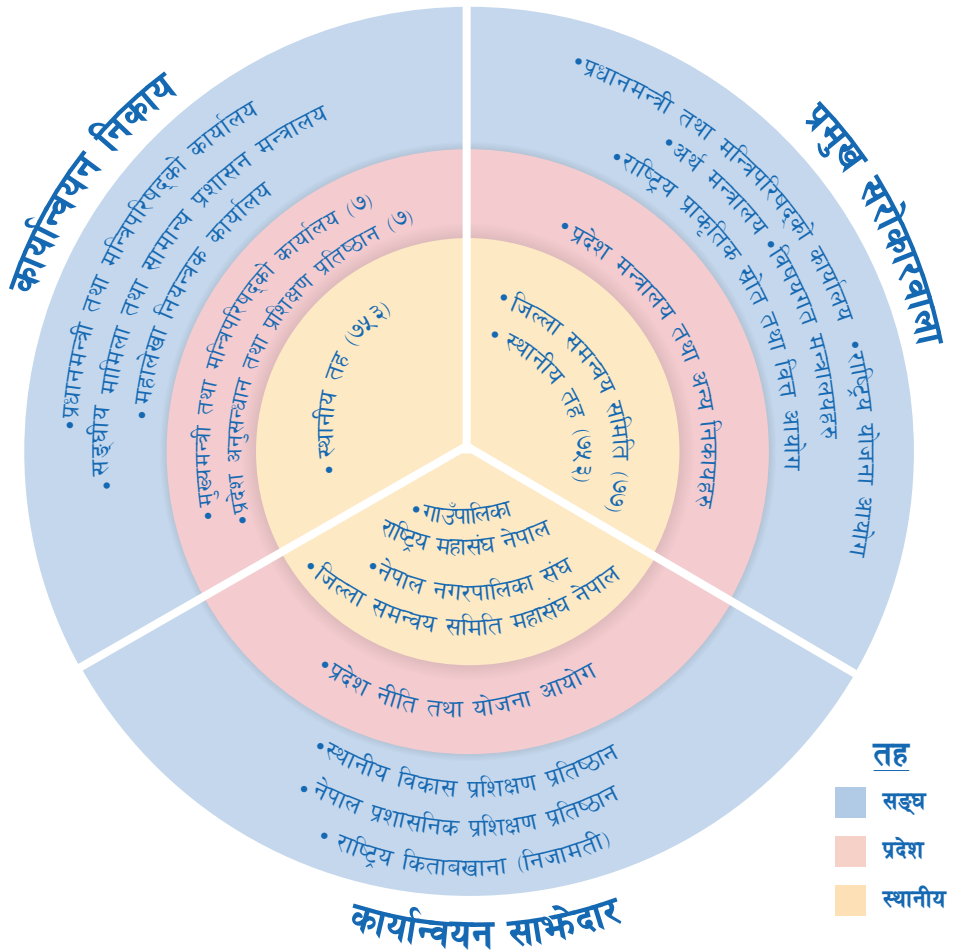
कार्यान्वयन निकाय

•प्रधानमन्त्री तथा मन्त्रिपरिषद्को कार्यालय
• सङ्घीय मामिला तथा सामान्य प्रशासन मन्त्रालय
• महालेखा नियन्त्रक कार्यालय

• मुख्यमन्त्री तथा मन्त्रिपरिषद्को कार्यालय (७)
• प्रदेश अनुसन्धान तथा प्रशिक्षण प्रतिष्ठान (७)

• स्थानीय तह (७५३)

प्रमुख सरोकारवाला

•प्रधानमन्त्री तथा मन्त्रिपरिषद्को कार्यालय
•अर्थ मन्त्रालय •विषयगत मन्त्रालयहरू
•राष्ट्रिय प्राकृतिक स्रोत तथा वित्त आयोग
•राष्ट्रिय योजना आयोग

•प्रदेश मन्त्रालय तथा अन्य निकायहरू

•जिल्ला समन्वय समिति (७७)
• स्थानीय तह (७५३)

•गाउँपालिका राष्ट्रिय महासंघ नेपाल
•नेपाल नगरपालिका संघ
•जिल्ला समन्वय समिति महासंघ नेपाल

•प्रदेश नीति तथा योजना आयोग

•स्थानीय विकास प्रशिक्षण प्रतिष्ठान
• नेपाल प्रशासनिक प्रशिक्षण प्रतिष्ठान
• राष्ट्रिय किताबखाना (निजामती)

कार्यान्वयन साझेदार

तह
सङ्घ
प्रदेश
स्थानीय